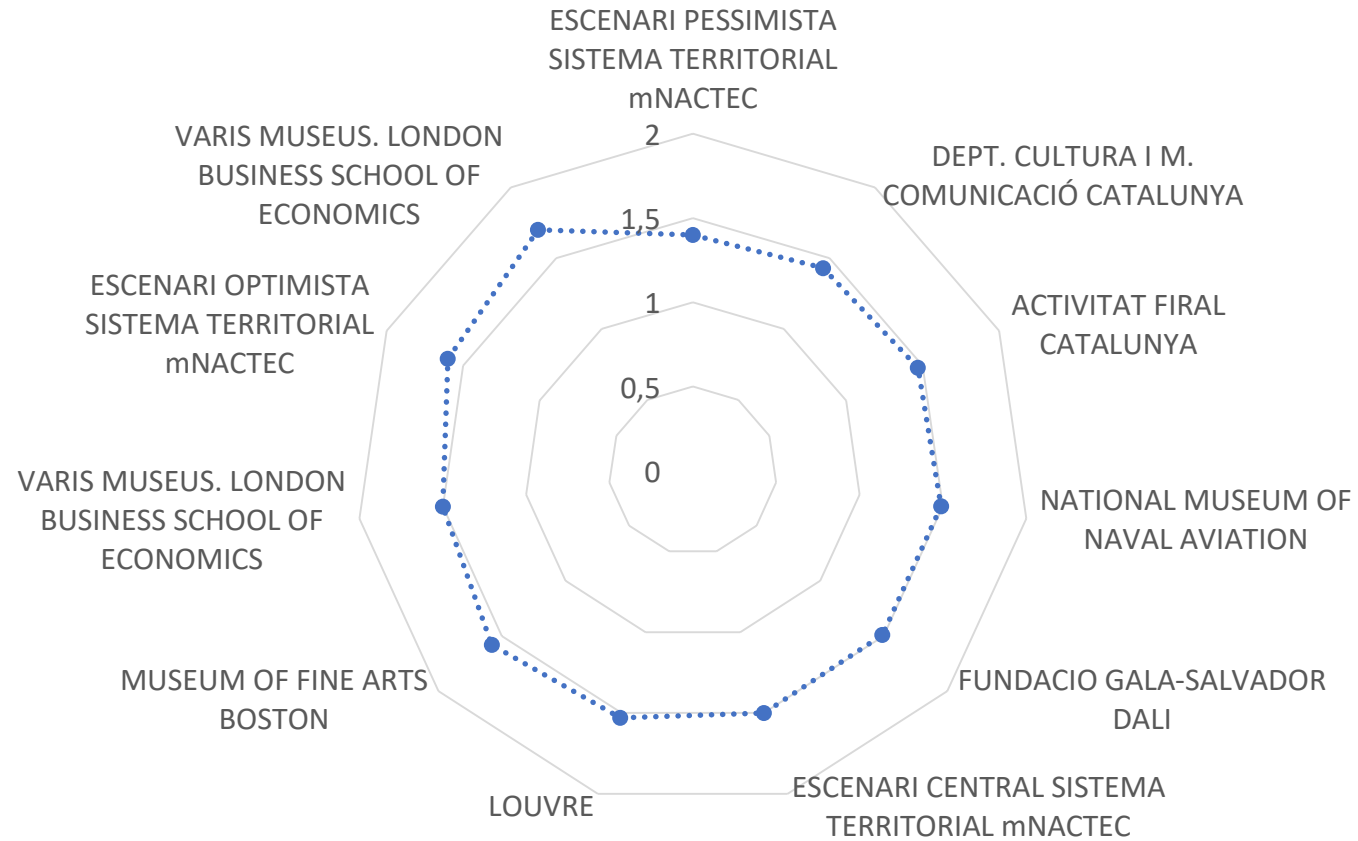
ESCENARI PESSIMISTA SISTEMA TERRITORIAL mNACTEC

DEPT. CULTURA I M. COMUNICACIÓ CATALUNYA

ACTIVITAT FIRAL CATALUNYA

NATIONAL MUSEUM OF NAVAL AVIATION

FUNDACIO GALA-SALVADOR DALI

ESCENARI CENTRAL SISTEMA TERRITORIAL mNACTEC

LOUVRE

MUSEUM OF FINE ARTS BOSTON

VARIS MUSEUS. LONDON BUSINESS SCHOOL OF ECONOMICS

ESCENARI OPTIMISTA SISTEMA TERRITORIAL mNACTEC

VARIS MUSEUS. LONDON BUSINESS SCHOOL OF ECONOMICS

2
1,5
1
0,5
0